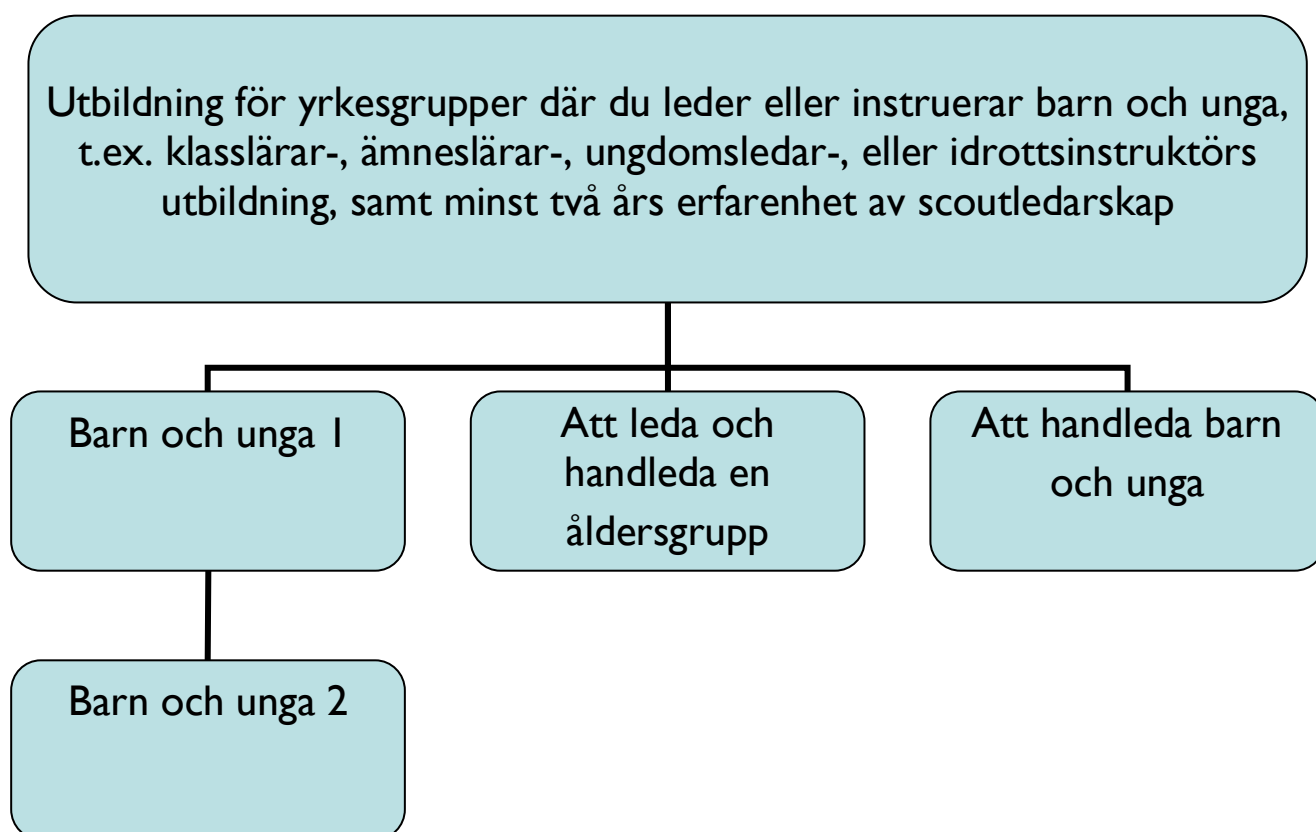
Utbildning för yrkesgrupper där du leder eller instruerar barn och unga, t.ex. klasslärar-, ämneslärar-, ungdomsledar-, eller idrottsinstruktörs utbildning, samt minst två års erfarenhet av scoutledarskap

Barn och unga 1

Att leda och handleda en åldersgrupp

Att handleda barn och unga

Barn och unga 2